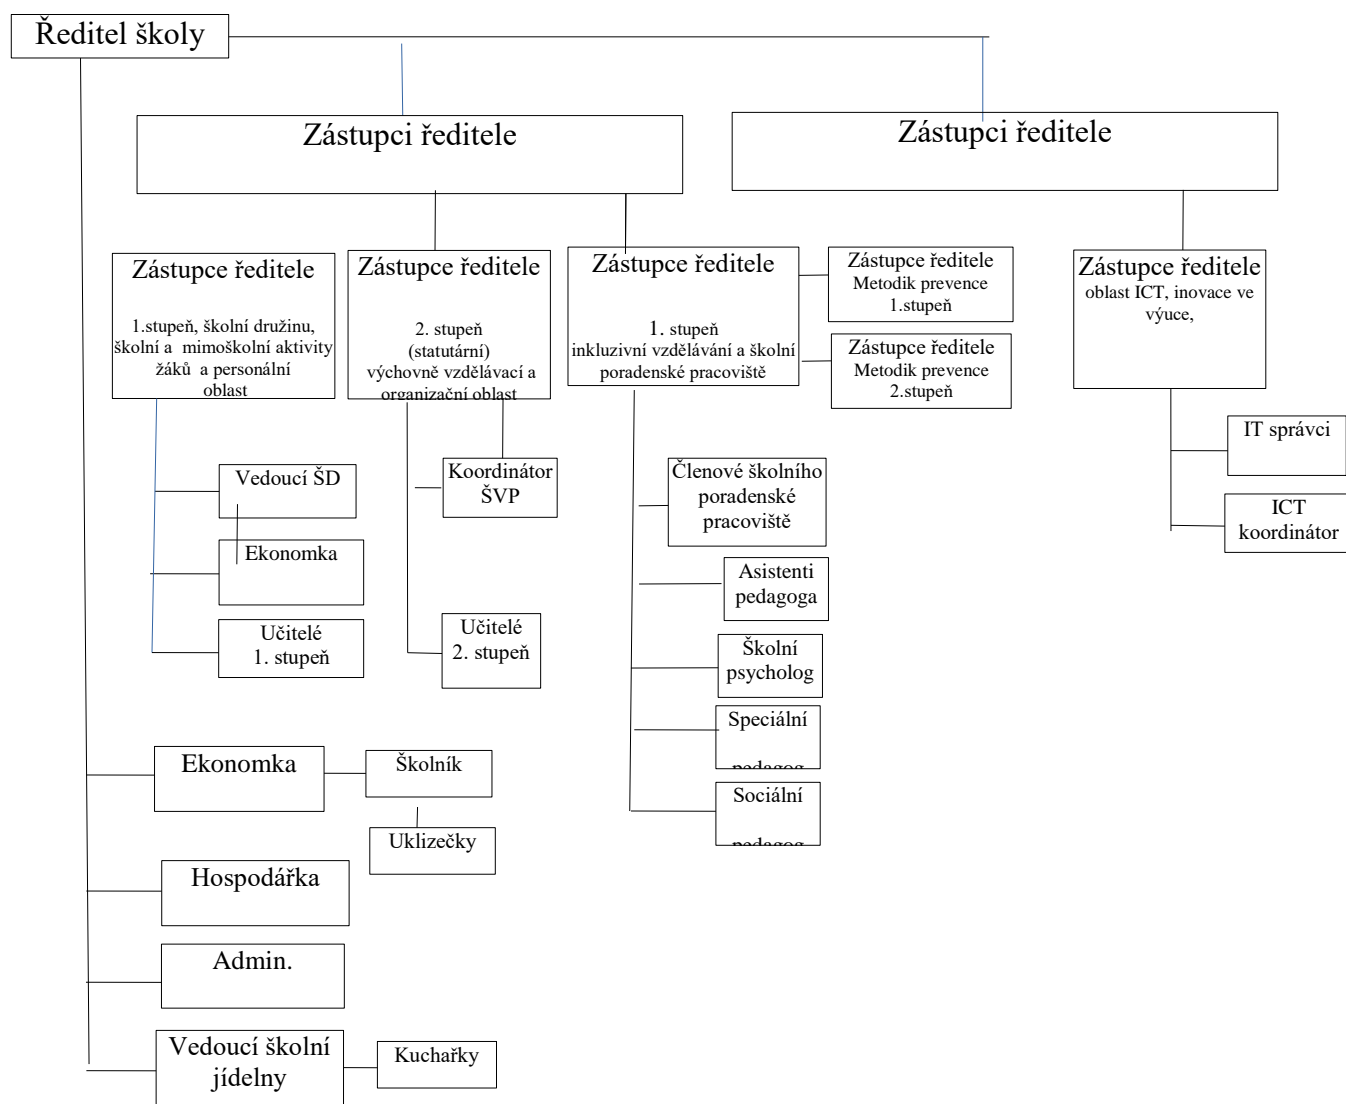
Ředitel školy

Zástupci ředitele

Zástupci ředitele

Zástupce ředitele
1.stupeň, školní družinu, školní a mimoškolní aktivity žáků a personální oblast

Zástupce ředitele
2. stupeň (statutární) výchovně vzdělávací a organizační oblast

Zástupce ředitele
1. stupeň inkluzivní vzdělávání a školní poradenské pracoviště

Zástupce ředitele
Metodik prevence
1.stupeň

Zástupce ředitele
Metodik prevence
2.stupeň

Zástupce ředitele
oblast ICT, inovace ve výuce,

Vedoucí ŠD

Ekonomka

Učitelé
1. stupeň

Koordinátor ŠVP

Učitelé
2. stupeň

Členové školního poradenské pracoviště

Asistenti pedagoga

Školní psycholog

Speciální pedagog

Sociální pedagog

IT správci

ICT koordinátor

Ekonomka

Školník

Uklizečky

Hospodářka

Admin.

Vedoucí školní jídelny

Kuchařky